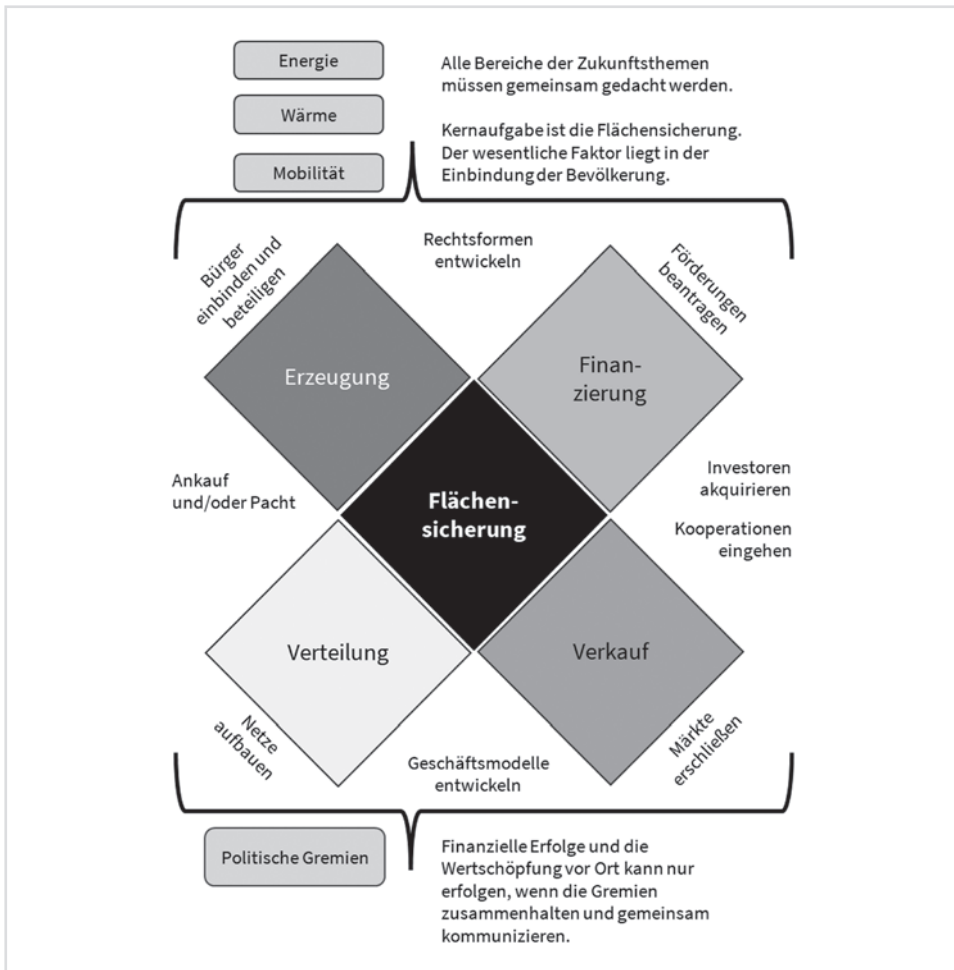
Energie

Wärme

Mobilität

Alle Bereiche der Zukunftsthemen müssen gemeinsam gedacht werden.

Kernaufgabe ist die Flächensicherung. Der wesentliche Faktor liegt in der Einbindung der Bevölkerung.

Bürger einbinden und beteiligen

Rechtsformen entwickeln

Förderungen beantragen

Erzeugung

Finanzierung

Ankauf und/oder Pacht

Flächensicherung

Investoren akquirieren

Kooperationen eingehen

Verteilung

Verkauf

Netze aufbauen

Geschäftsmodelle entwickeln

Märkte erschließen

Politische Gremien

Finanzielle Erfolge und die Wertschöpfung vor Ort kann nur erfolgen, wenn die Gremien zusammenhalten und gemeinsam kommunizieren.